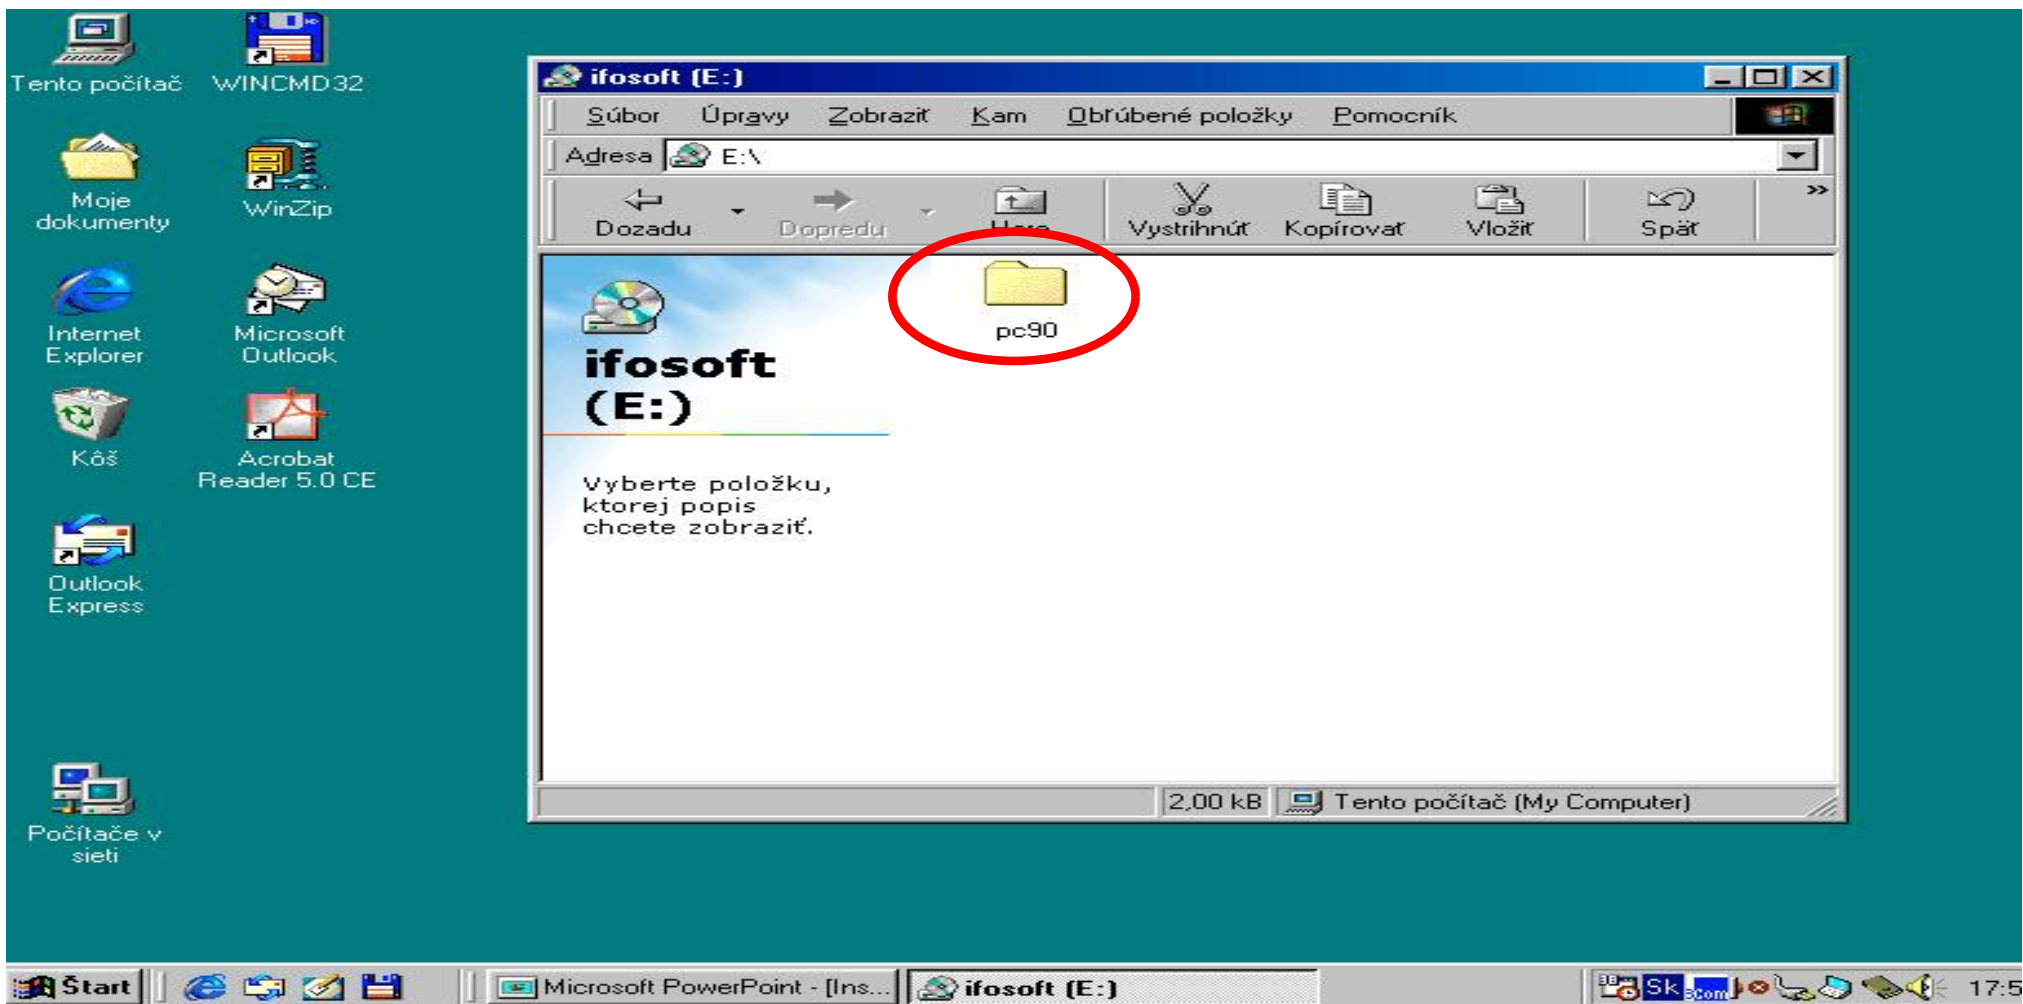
Tento počítač

WINCMD32

Moje dokumenty

WinZip

Internet Explorer

Microsoft Outlook

Kôš

Acrobat Reader 5.0 CE

Outlook Express

Počítače v sieti

ifosoft (E:)

Súbor Úpravy Zobraziť Kam Obľúbené položky Pomocník

Adresa E:\

Dozadu Dopredu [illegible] Vystrihnúť Kopírovať Vložiť Späť

pc90

ifosoft (E:)

Vyberte položku, ktorej popis chcete zobraziť.

2,00 kB Tento počítač (My Computer)

Start Microsoft PowerPoint - [Ins... ifosoft (E:) Sk 17:5